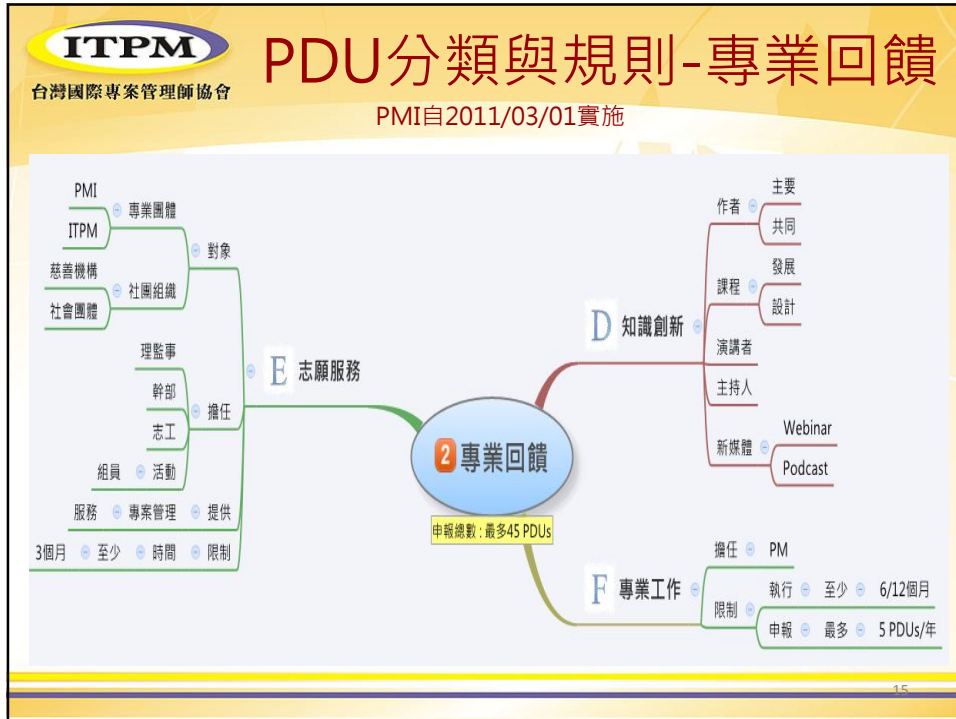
ITPM
台灣國際專案管理師協會

PDU分類與規則-專業回饋

PMI自2011/03/01實施

PMI
ITPM
專業團體
慈善機構
社會團體
社團組織
對象
理監事
幹部
志工
擔任
組員
活動
服務
專案管理
提供
3個月
至少
時間
限制
E 志願服務

2 專業回饋
申報總數：最多45 PDUs

作者
主要
共同
課程
發展
設計
D 知識創新
演講者
主持人
新媒體
Webinar
Podcast

擔任
PM
F 專業工作
限制
執行
至少
6/12個月
申報
最多
5 PDUs/年

15